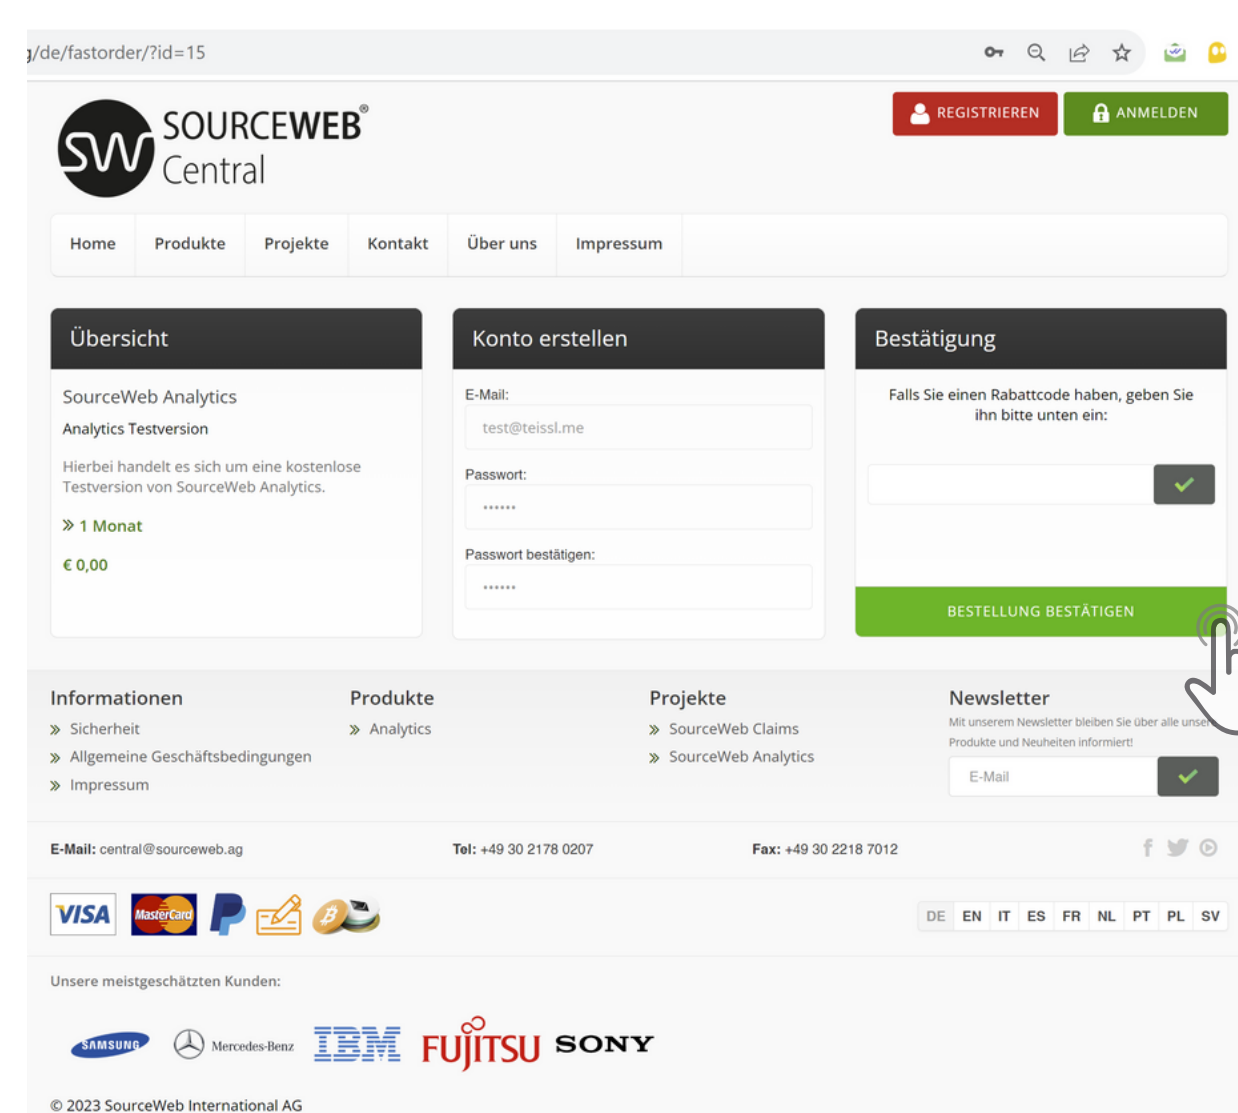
/de/fastorder/?id=15

SOURCEWEB®
Central

REGISTRIEREN
ANMELDEN

Home
Produkte
Projekte
Kontakt
Über uns
Impressum

Übersicht

SourceWeb Analytics
Analytics Testversion

Hierbei handelt es sich um eine kostenlose Testversion von SourceWeb Analytics.

» 1 Monat

€ 0,00

Konto erstellen

E-Mail:
test@teissl.me

Passwort:
••••••

Passwort bestätigen:
••••••

Bestätigung

Falls Sie einen Rabattcode haben, geben Sie ihn bitte unten ein:

BESTELLUNG BESTÄTIGEN

Informationen
» Sicherheit
» Allgemeine Geschäftsbedingungen
» Impressum

Produkte
» Analytics

Projekte
» SourceWeb Claims
» SourceWeb Analytics

Newsletter
Mit unserem Newsletter bleiben Sie über alle unse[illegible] Produkte und Neuheiten informiert!
E-Mail

E-Mail: central@sourceweb.ag
Tel: +49 30 2178 0207
Fax: +49 30 2218 7012

VISA
MasterCard

DE
EN
IT
ES
FR
NL
PT
PL
SV

Unsere meistgeschätzten Kunden:

SAMSUNG
Mercedes-Benz
IBM
FUJITSU
SONY

© 2023 SourceWeb International AG